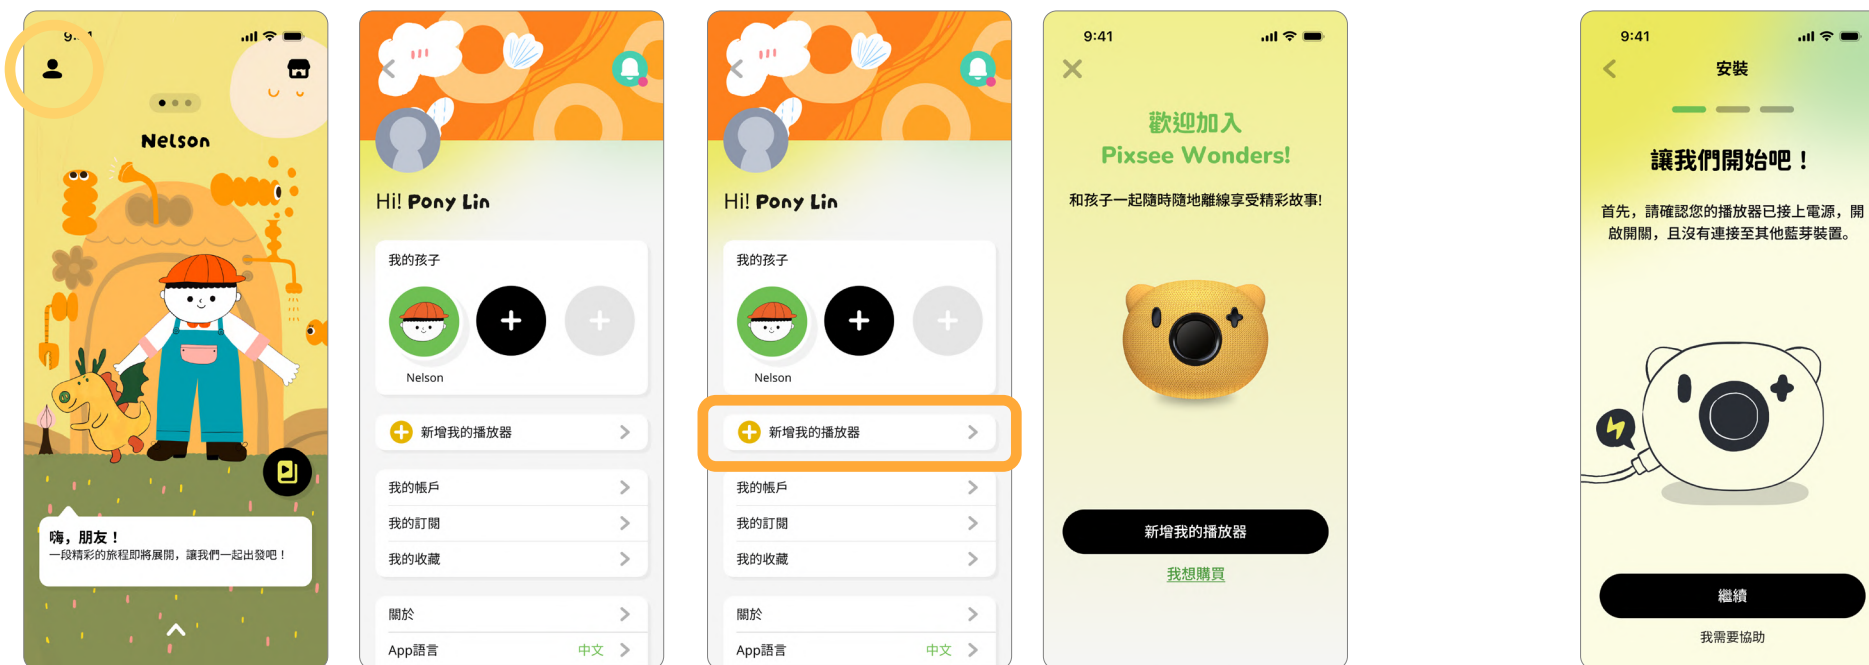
9:41

Nelson

嗨，朋友！
一段精彩的旅程即將展開，讓我們一起出發吧！

Hi! Pony Lin

我的孩子

Nelson

新增我的播放器

我的帳戶

我的訂閱

我的收藏

關於

App語言 中文

Hi! Pony Lin

我的孩子

Nelson

新增我的播放器

我的帳戶

我的訂閱

我的收藏

關於

App語言 中文

9:41

歡迎加入
Pixsee Wonders!

和孩子一起隨時隨地離線享受精彩故事!

新增我的播放器

我想購買

9:41

安裝

讓我們開始吧！

首先，請確認您的播放器已接上電源，開啟開關，且沒有連接至其他藍芽裝置。

繼續

我需要協助